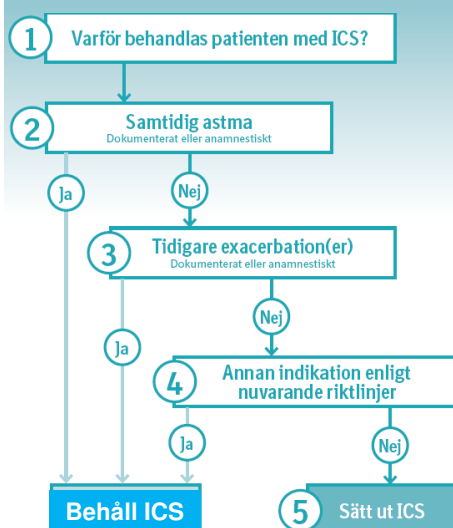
1 Varför behandlas patienten med ICS?

2 Samtidig astma
Dokumenterat eller anamnestiskt

Ja

Nej

3 Tidigare exacerbation(er)
Dokumenterat eller anamnestiskt

Ja

Nej

4 Annan indikation enligt nuvarande riktlinjer

Ja

Nej

Behåll ICS

5 Sätt ut ICS